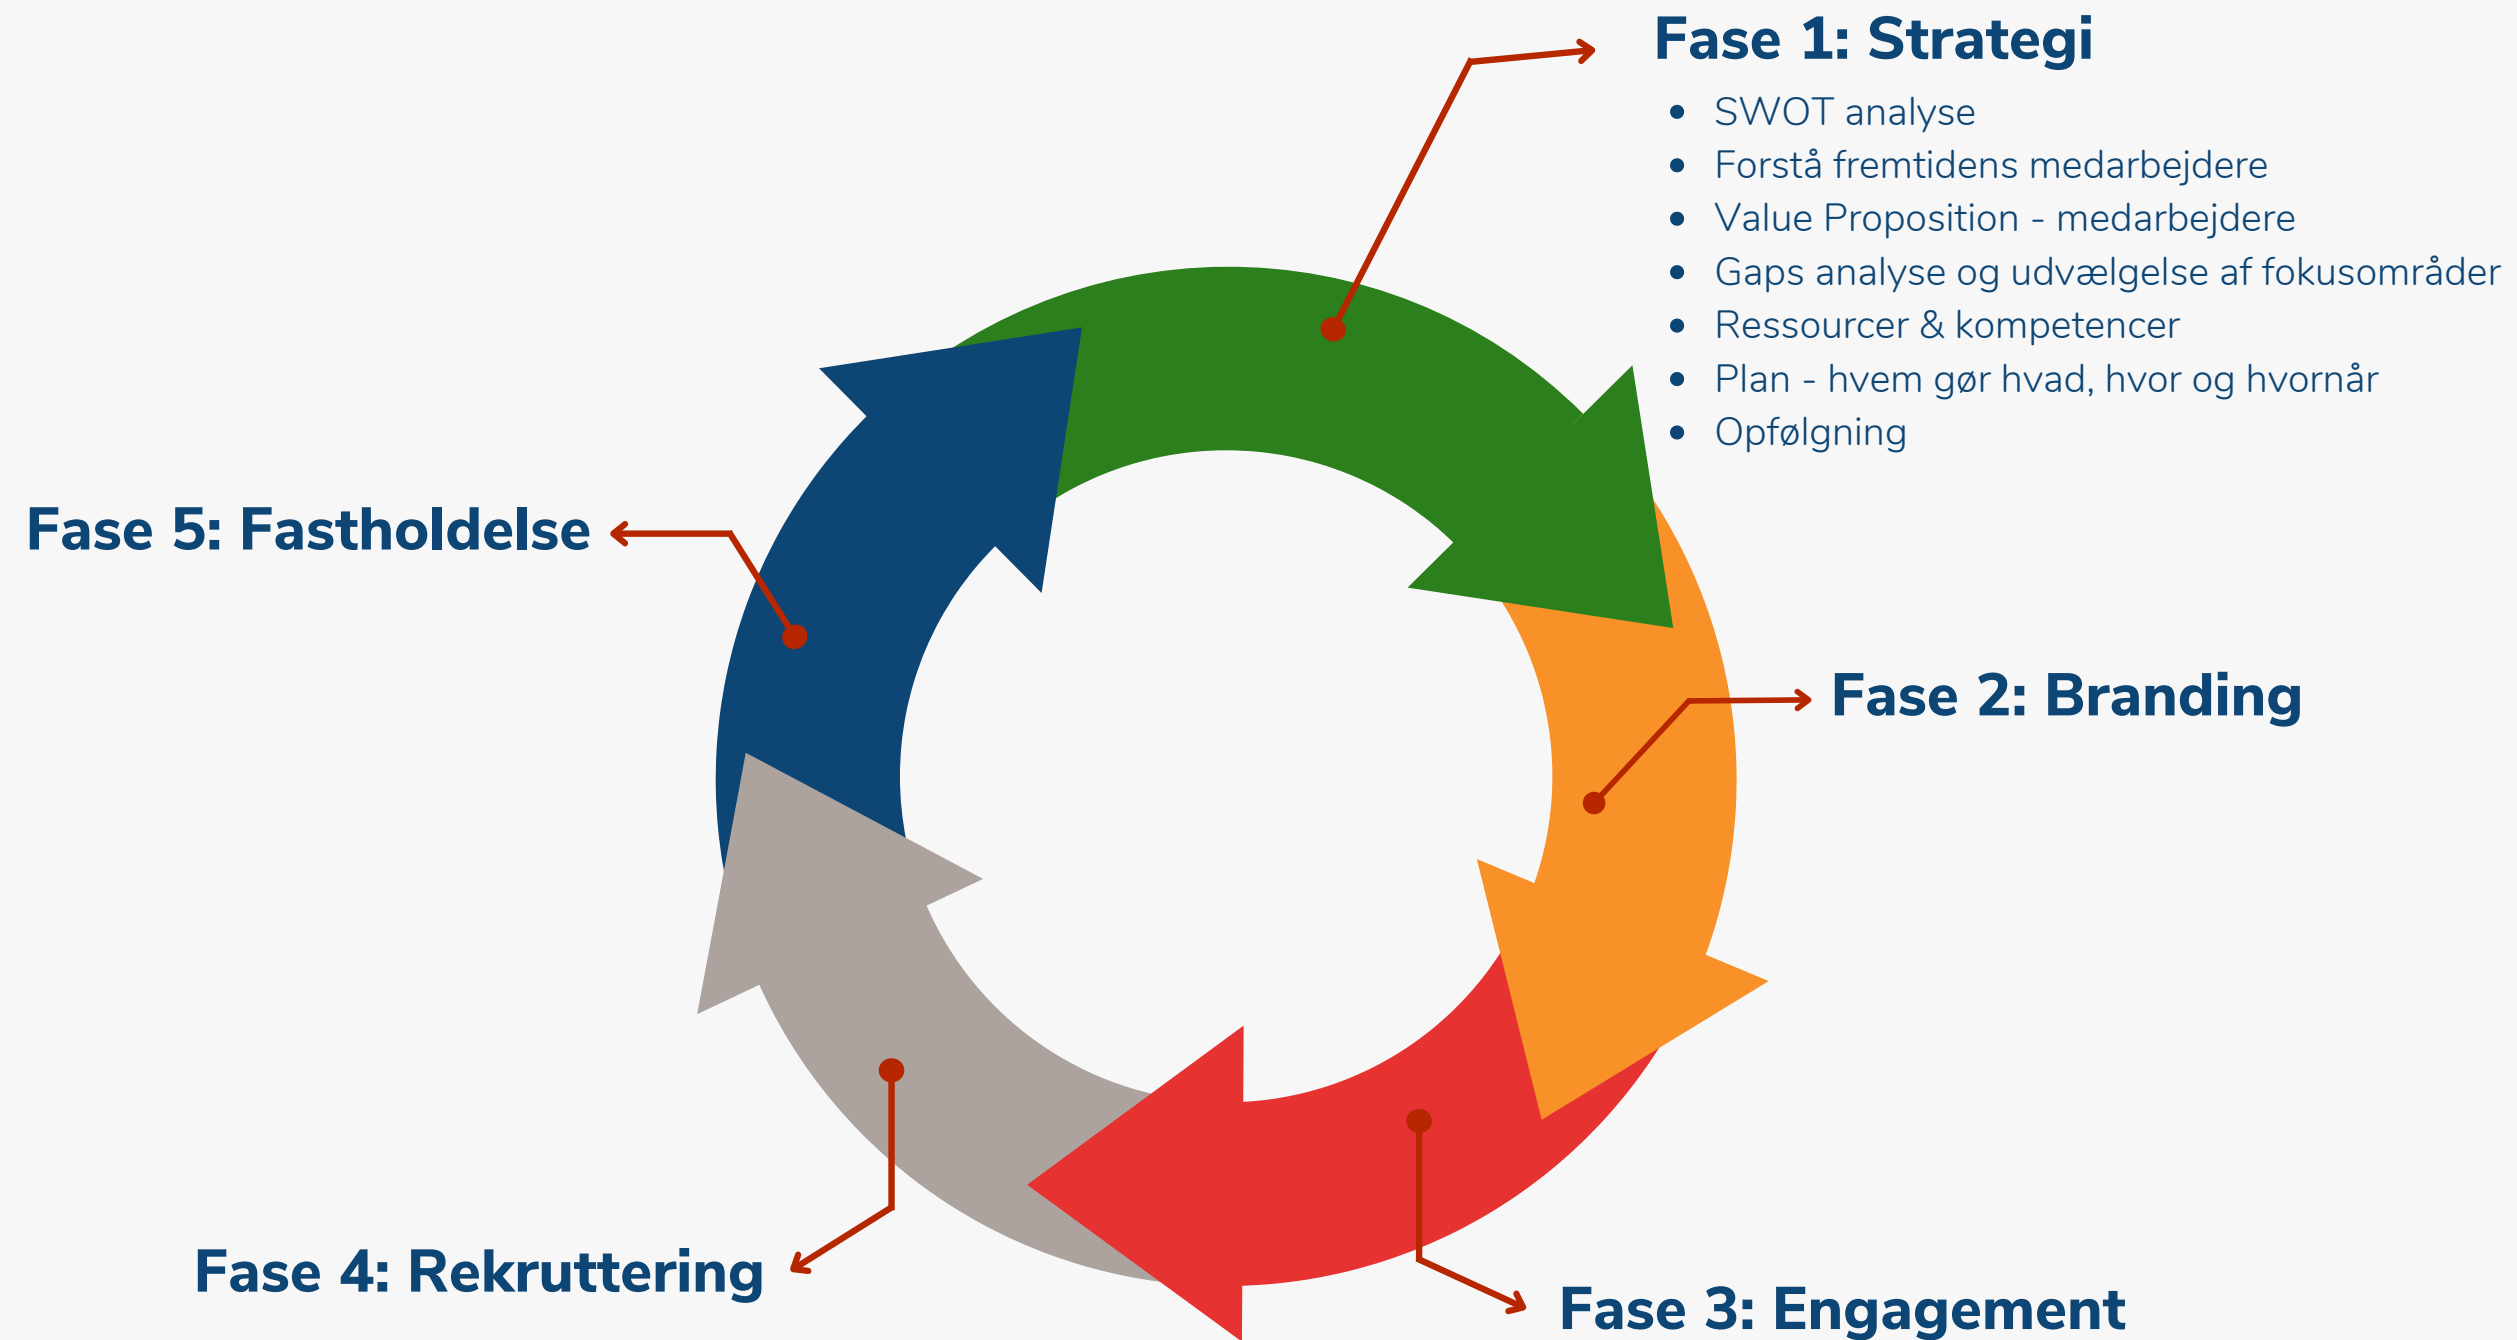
Fase 1: Strategi

- SWOT analyse
- Forstå fremtidens medarbejdere
- Value Proposition - medarbejdere
- Gaps analyse og udvælgelse af fokusområder
- Ressourcer & kompetencer
- Plan - hvem gør hvad, hvor og hvornår
- Opfølgning

Fase 5: Fastholdelse

Fase 2: Branding

Fase 4: Rekruttering

Fase 3: Engagement